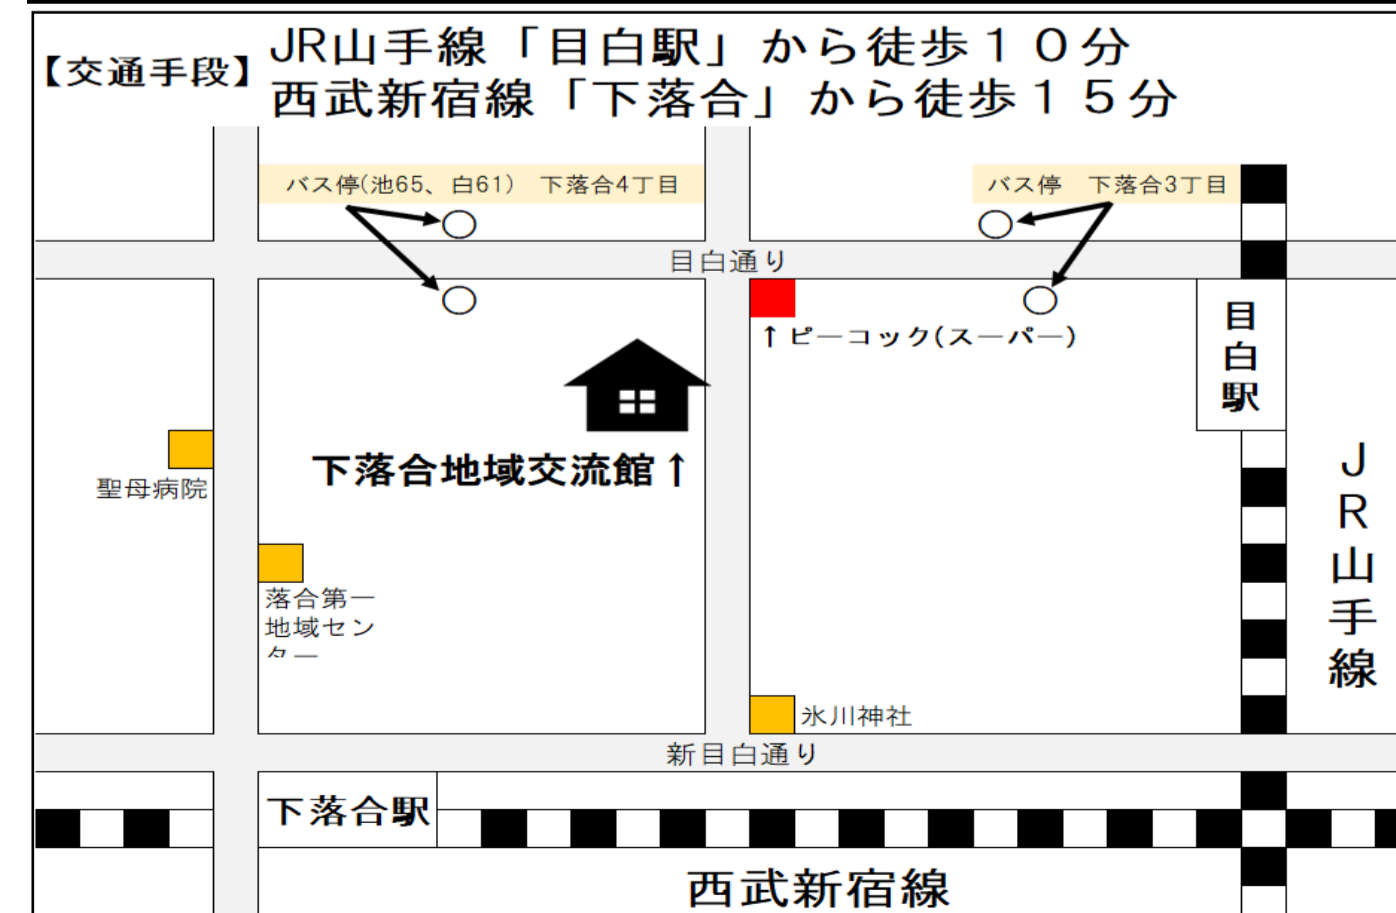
【交通手段】 JR山手線「目白駅」から徒歩１０分
西武新宿線「下落合」から徒歩１５分

バス停(池65、白61) 下落合4丁目

バス停 下落合3丁目

目白通り

↑ピーコック(スーパー)

目白駅

下落合地域交流館↑

聖母病院

JR山手線

落合第一地域センター

氷川神社

新目白通り

下落合駅

西武新宿線